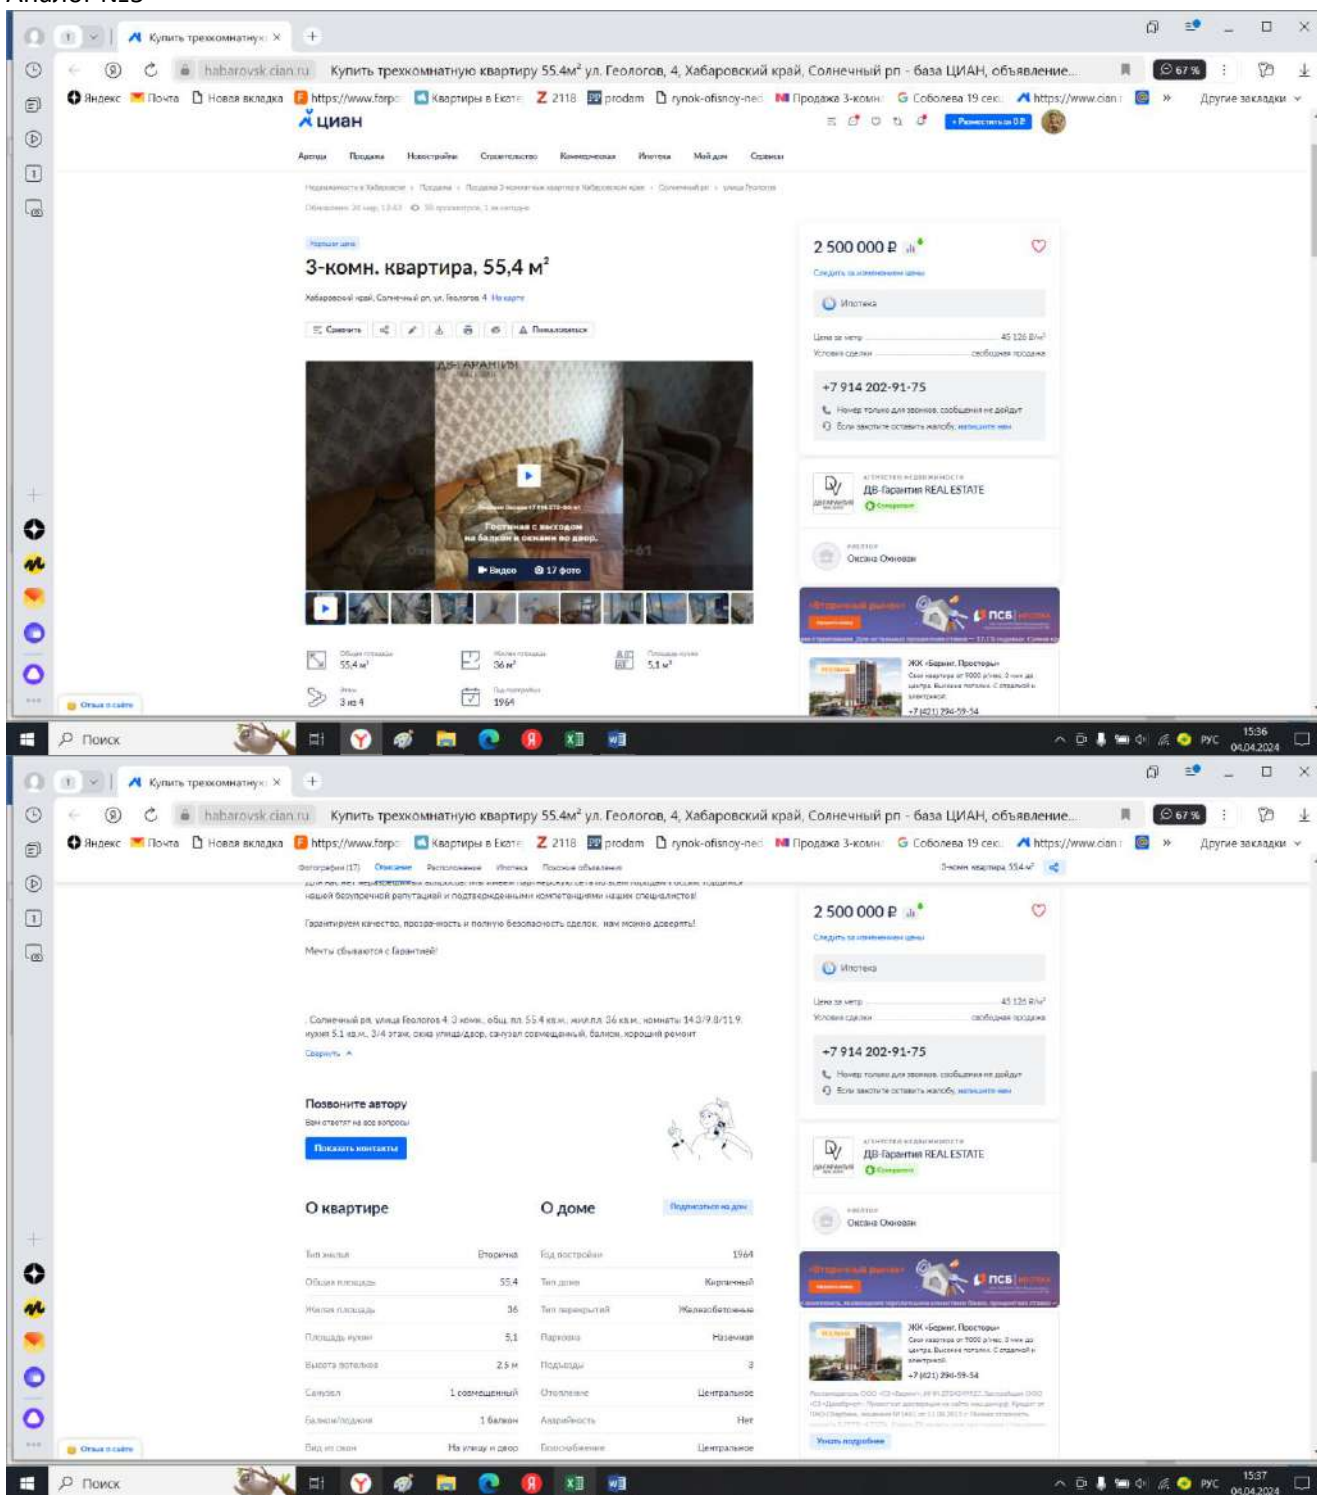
Аналог №3

Купить трехкомнатную ×

habarovsk.cian.ru Купить трехкомнатную квартиру 55.4м² ул. Геологов, 4, Хабаровский край, Солнечный рп - база ЦИАН, объявление...

Яндекс Почта Новая вкладка https://www.farpo Квартиры в Екате 2118 prodam rynok-ofisnoy-ned Продажа 3-комн Соболева 19 сек https://www.cian Другие закладки

циан

Аренда Продажа Новостройки Строительство Коммерческая Ипотека Мой дом Сервисы

3-комн. квартира, 55,4 м²

Хабаровский край, Солнечный рп, ул. Геологов 4 На карте

Гостиная с выходом на балкон и окнами во двор.

Видео 17 фото

55,4 м²
36 м²
5,1 м²
3 из 4
1964

2 500 000 ₽

Ипотека

45 126 ₽/м²
свободная продажа

+7 914 202-91-75

ДВ-Гарантия REAL ESTATE

Оксана Оховая

ЖК «Берег». Просторы»

+7 (421) 294-59-54

Поиск

15:36
04.04.2024

Купить трехкомнатную ×

habarovsk.cian.ru Купить трехкомнатную квартиру 55.4м² ул. Геологов, 4, Хабаровский край, Солнечный рп - база ЦИАН, объявление...

Яндекс Почта Новая вкладка https://www.farpo Квартиры в Екате 2118 prodam rynok-ofisnoy-ned Продажа 3-комн Соболева 19 сек https://www.cian Другие закладки

нашей безупречной репутацией и подтвержденными компетенциями наших специалистов!

Гарантируем качество, прозрачность и полную безопасность сделок, нам можно доверять!

Мечты сбываются с Гарантией!

Солнечный рп, улица Геологов 4 3 комн. общ. пл. 55.4 кв.м., жил.пл. 36 кв.м., комнаты 14.3/9.8/11.9, кухня 5.1 кв.м., 3/4 этаж, окна улица/двор, санузел совмещенный, балкон, хороший ремонт

Позвоните автору

Показать контакты

О квартире

| Тип жилья | Вторичка |
|---|---|
| Общая площадь | 55,4 |
| Жилая площадь | 36 |
| Площадь кухни | 5,1 |
| Высота потолков | 2,5 м |
| Санузел | 1 совмещенный |
| Балкон/лоджия | 1 балкон |
| Вид из окон | На улицу и двор |

О доме

| Год постройки | 1964 |
|---|---|
| Тип дома | Кирпичный |
| Тип перекрытий | Железобетонные |
| Парковка | Наземная |
| Подъезды | 3 |
| Отопление | Центральное |
| Аварийность | Нет |
| Газоснабжение | Центральное |

2 500 000 ₽

Ипотека

45 126 ₽/м²
свободная продажа

+7 914 202-91-75

ДВ-Гарантия REAL ESTATE

Оксана Оховая

ЖК «Берег». Просторы»

+7 (421) 294-59-54

Поиск

15:37
04.04.2024